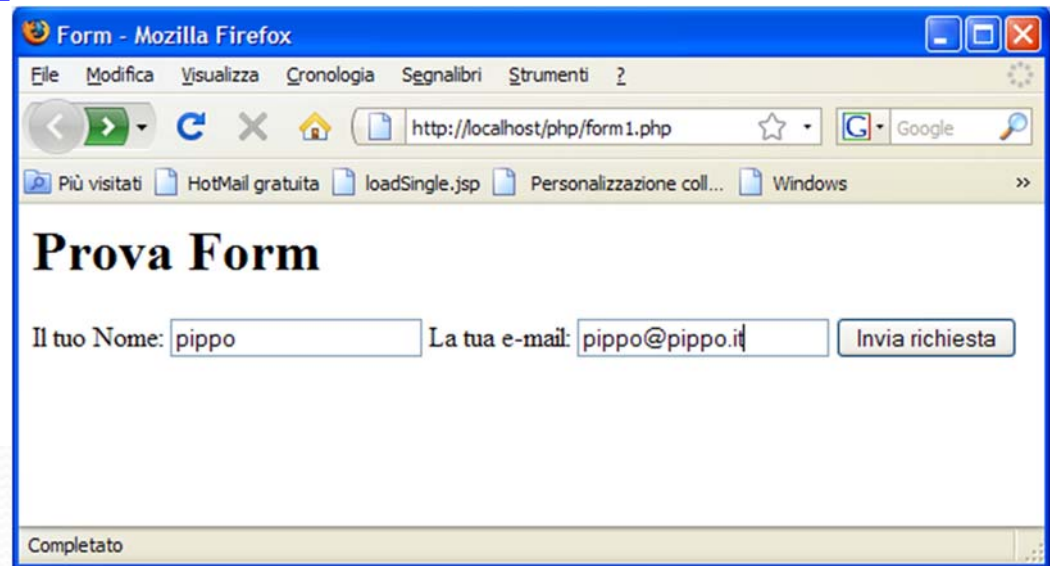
Form - Mozilla Firefox

File Modifica Visualizza Cronologia Segnalibri Strumenti ?

http://localhost/php/form1.php

Google

Più visitati HotMail gratuita loadSingle.jsp Personalizzazione coll... Windows »

Prova Form

Il tuo Nome: pippo La tua e-mail: pippo@pippo.it Invia richiesta

Completato